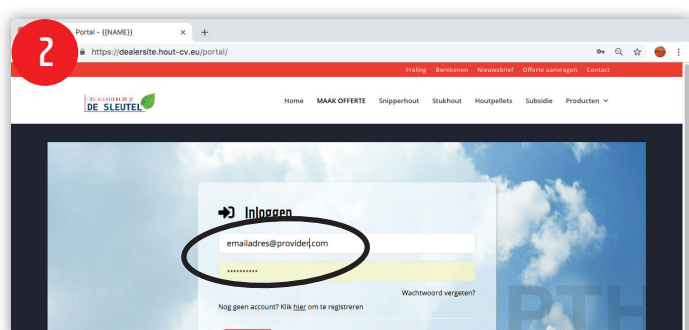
2

Portal - {{NAME}}

https://dealersite.hout-cv.eu/portal/

Fröling Berekenen Nieuwsbrief Offerte aanvragen Contact

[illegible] DE SLEUTEL

Home MAAK OFFERTE Snipperhout Stukhout Houtpellets Subsidie Producten

Inloggen

emailadres@provider.com

••••••••••

Wachtwoord vergeten?

Nog geen account? Klik hier om te registreren